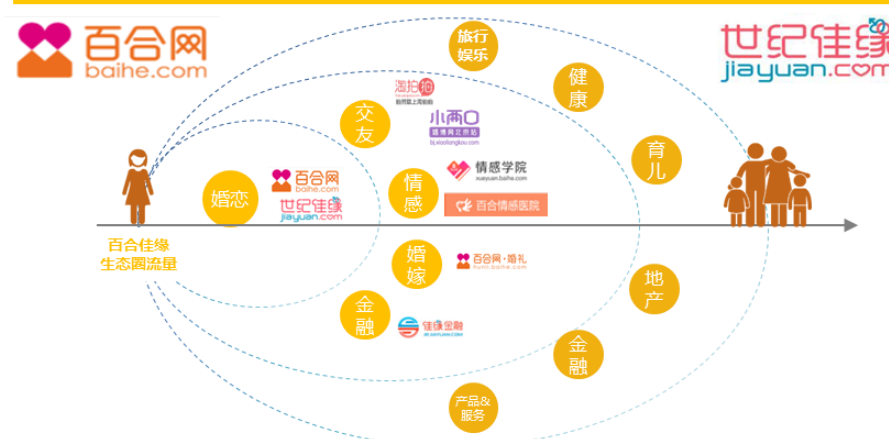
百合网
baihe.com

世纪佳缘
jiayuan.com

旅行娱乐

健康

交友

淘拍拍

小两口

育儿

婚恋

百合网
baihe.com

世纪佳缘
jiayuan.com

情感

情感学院
xueyuan.baihe.com

百合情感医院

百合佳缘生态圈流量

婚嫁

百合网·婚礼

地产

金融

佳缘金融

金融

产品&服务